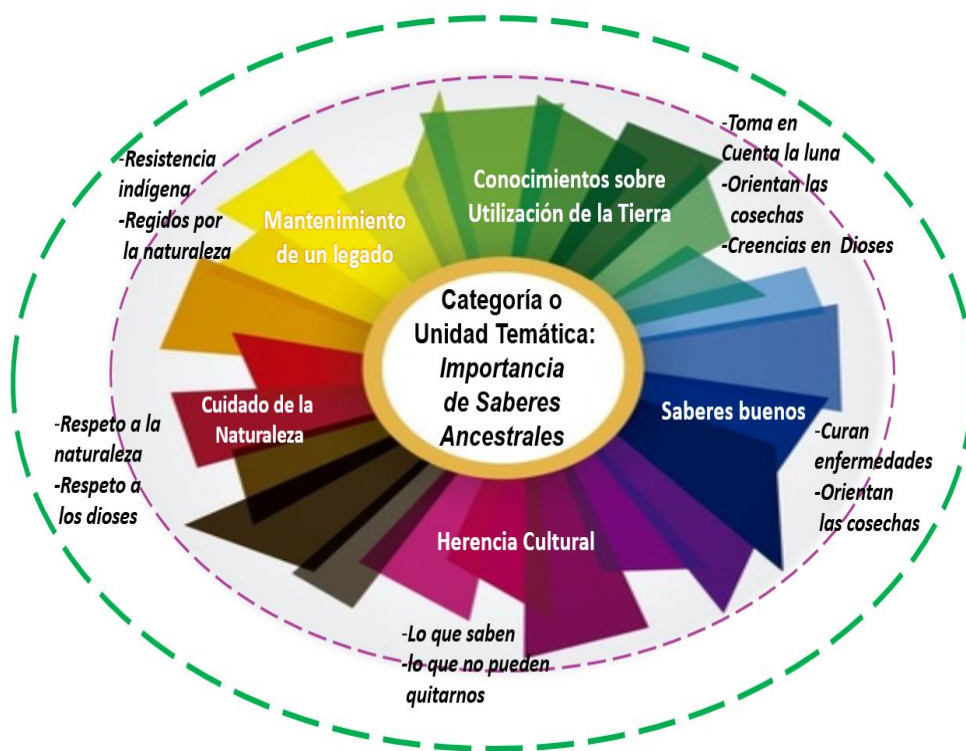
-Resistencia indígena
-Regidos por la naturaleza

Mantenimiento de un legado

Conocimientos sobre Utilización de la Tierra

-Toma en Cuenta la luna
-Orientan las cosechas
-Creencias en Dioses

Categoría o Unidad Temática: *Importancia de Saberes Ancestrales*

Cuidado de la Naturaleza

Saberes buenos

-Respeto a la naturaleza
-Respeto a los dioses

-Curan enfermedades
-Orientan las cosechas

Herencia Cultural

-Lo que saben
-lo que no pueden quitarnos